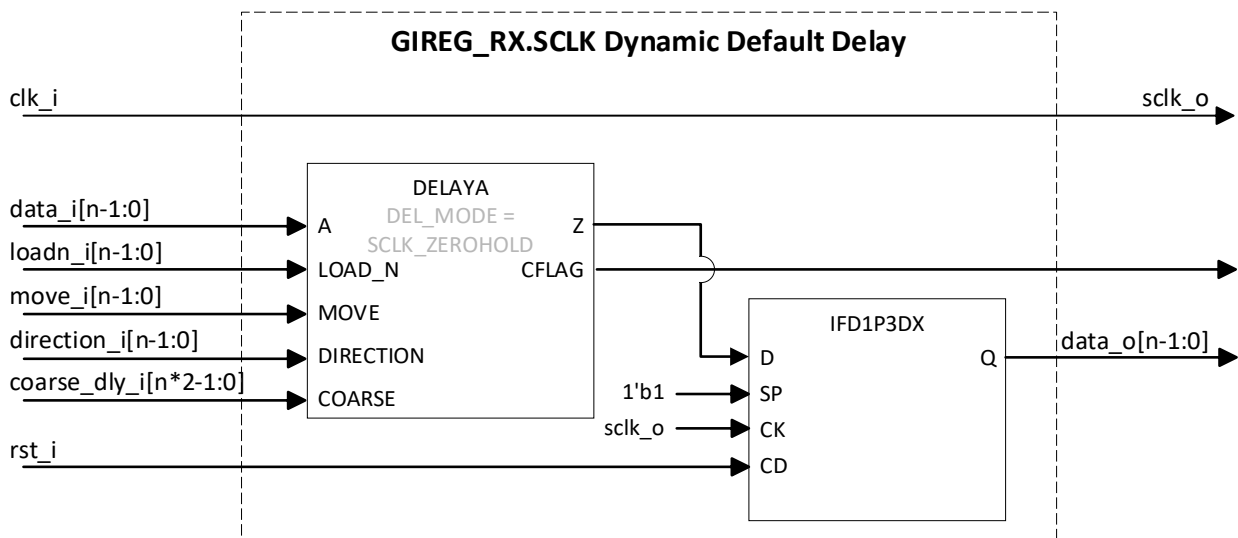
GIREG_RX.SCLK Dynamic Default Delay

clk_i

sclk_o

DELAYA

DEL_MODE = SCLK_ZEROHOLD

data_i[n-1:0]

A

Z

loadn_i[n-1:0]

LOAD_N

CFLAG

move_i[n-1:0]

MOVE

IFD1P3DX

direction_i[n-1:0]

DIRECTION

D

Q

data_o[n-1:0]

coarse_dly_i[n*2-1:0]

COARSE

1'b1

SP

sclk_o

CK

rst_i

CD